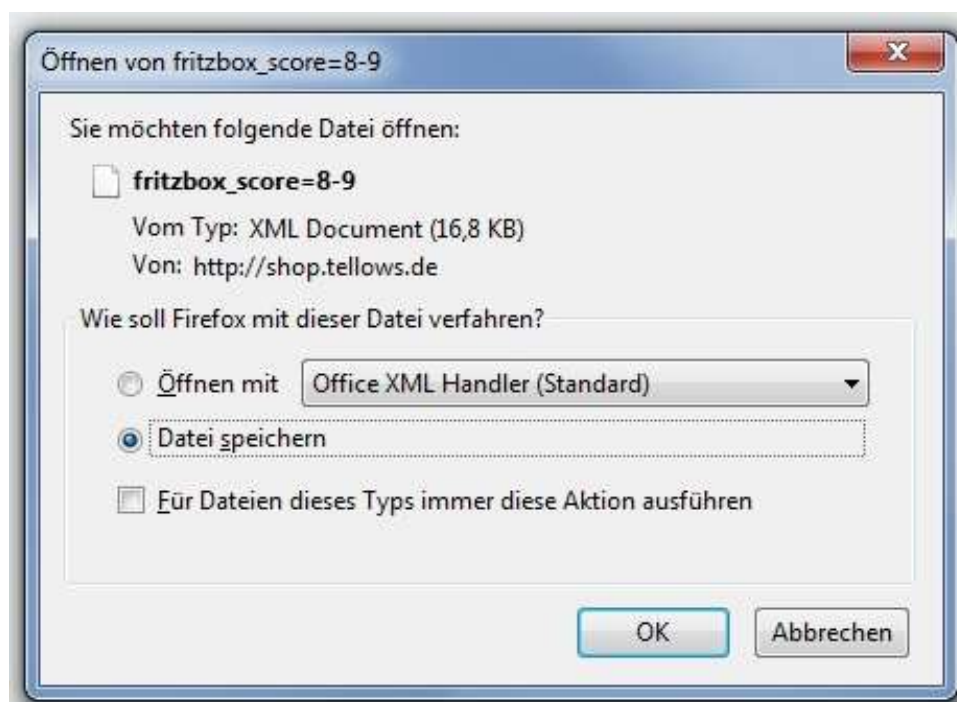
Öffnen von fritzbox_score=8-9

Sie möchten folgende Datei öffnen:

fritzbox_score=8-9

Vom Typ: XML Document (16,8 KB)

Von: http://shop.tellows.de

Wie soll Firefox mit dieser Datei verfahren?

Öffnen mit Office XML Handler (Standard)

Datei speichern

Für Dateien dieses Typs immer diese Aktion ausführen

OK Abbrechen